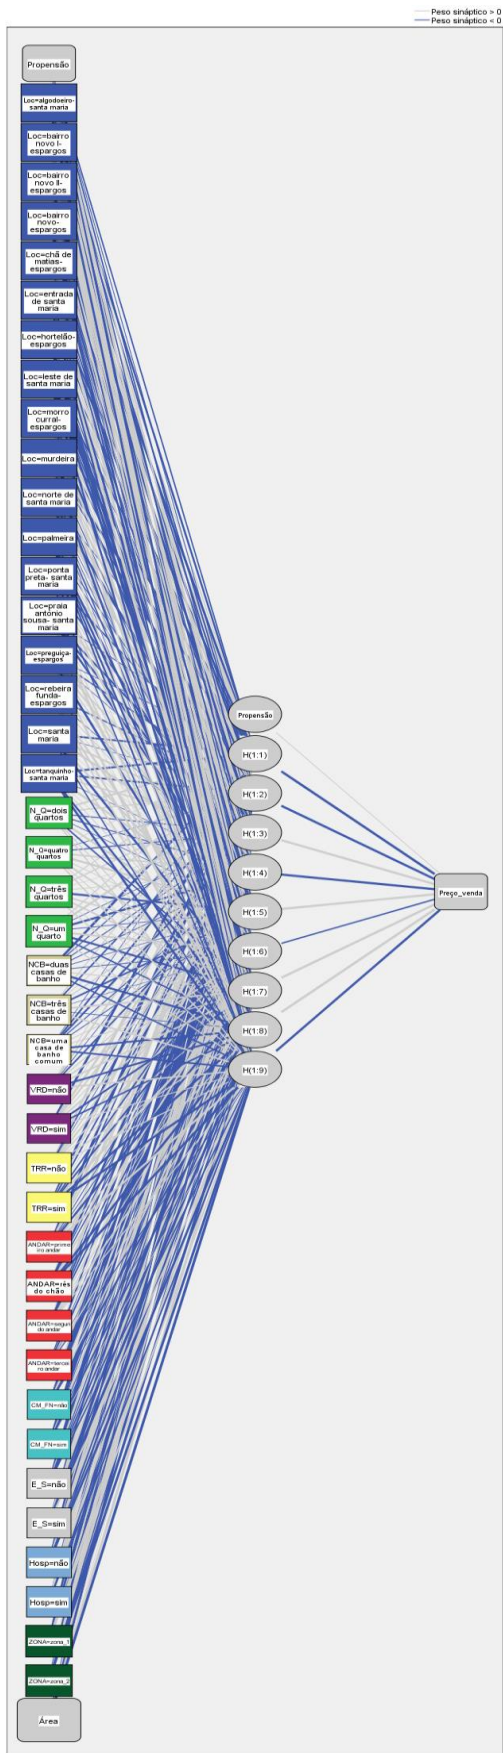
Peso sináptico > 0
Peso sináptico < 0

Propensão
Loc=algodoeiro-santa maria
Loc=bairro novo I-espargos
Loc=bairro novo II-espargos
Loc=bairro novo-espargos
Loc=chã de matias-espargos
Loc=entrada de santa maria
Loc=hortelão-espargos
Loc=leste de santa maria
Loc=morro curral-espargos
Loc=murdeira
Loc=norte de santa maria
Loc=palmeira
Loc=ponta preta- santa maria
Loc=praia antónio sousa- santa maria
Loc=preguiça-espargos
Loc=rebeira funda-espargos
Loc=santa maria
Loc=tanquinho-santa maria
N_Q=dois quartos
N_Q=quatro quartos
N_Q=três quartos
N_Q=um quarto
NCB=duas casas de banho
NCB=três casas de banho
NCB=uma casa de banho comum
VRD=não
VRD=sim
TRR=não
TRR=sim
ANDAR=primeiro andar
ANDAR=rés do chão
ANDAR=segundo andar
ANDAR=terceiro andar
CM_FN=não
CM_FN=sim
E_S=não
E_S=sim
Hosp=não
Hosp=sim
ZONA=zona_1
ZONA=zona_2
Área

Propensão
H(1:1)
H(1:2)
H(1:3)
H(1:4)
H(1:5)
H(1:6)
H(1:7)
H(1:8)
H(1:9)

Preço_venda